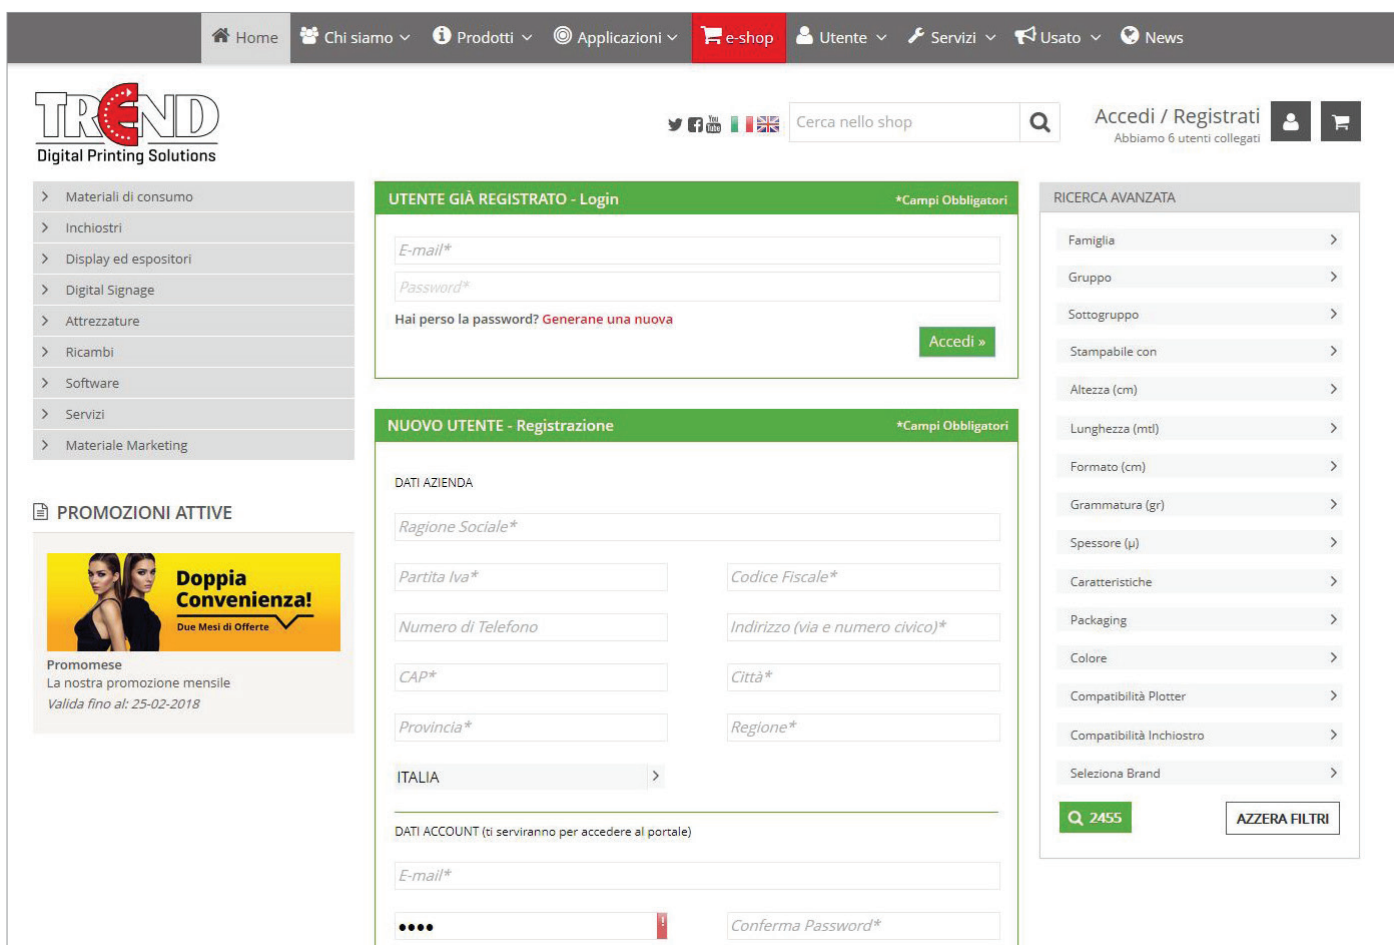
Home Chi siamo Prodotti Applicazioni e-shop Utente Servizi Usato News

TREND
Digital Printing Solutions

Cerca nello shop

Accedi / Registrati
Abbiamo 6 utenti collegati

Materiali di consumo
Inchiostri
Display ed espositori
Digital Signage
Attrezzature
Ricambi
Software
Servizi
Materiale Marketing

PROMOZIONI ATTIVE

Doppia Convenienza!
Due Mesi di Offerte

Promomese
La nostra promozione mensile
Valida fino al: 25-02-2018

UTENTE GIÀ REGISTRATO - Login
*Campi Obbligatori

E-mail*
Password*
Hai perso la password? Generane una nuova
Accedi »

NUOVO UTENTE - Registrazione
*Campi Obbligatori

DATI AZIENDA
Ragione Sociale*
Partita Iva*
Codice Fiscale*
Numero di Telefono
Indirizzo (via e numero civico)*
CAP*
Città*
Provincia*
Regione*
ITALIA

DATI ACCOUNT (ti serviranno per accedere al portale)
E-mail*
••••
Conferma Password*

RICERCA AVANZATA
Famiglia
Gruppo
Sottogruppo
Stampabile con
Altezza (cm)
Lunghezza (mtl)
Formato (cm)
Grammatura (gr)
Spessore (µ)
Caratteristiche
Packaging
Colore
Compatibilità Plotter
Compatibilità Inchiostro
Seleziona Brand
2455
AZZERA FILTRI